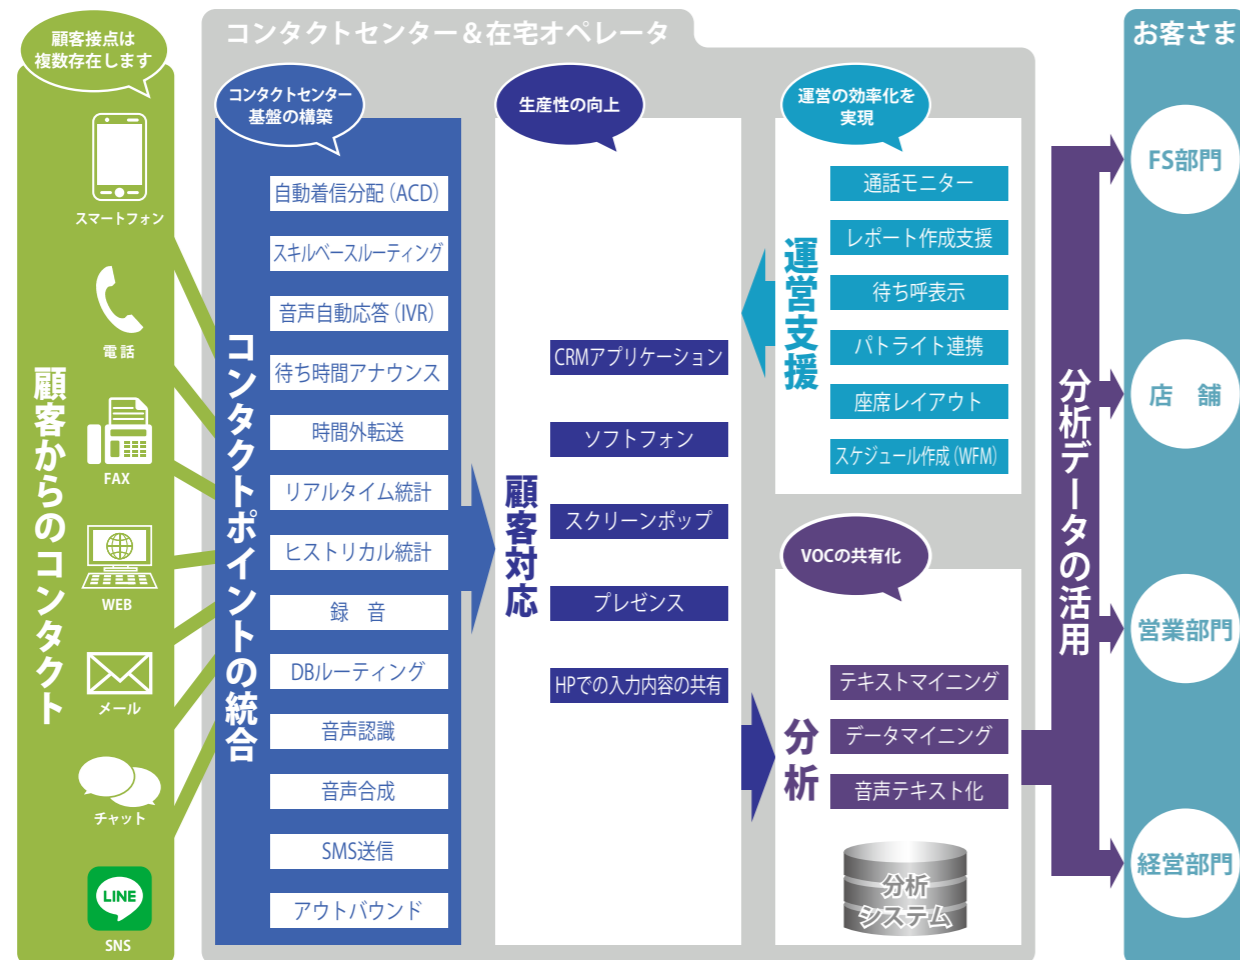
顧客接点は複数存在します

スマートフォン

電話

FAX

WEB

メール

チャット

LINE

SNS

顧客からのコンタクト

コンタクトセンター＆在宅オペレータ

コンタクトセンター基盤の構築

自動着信分配（ACD）

スキルベースルーティング

音声自動応答（IVR）

待ち時間アナウンス

時間外転送

リアルタイム統計

ヒストリカル統計

録　音

DBルーティング

音声認識

音声合成

SMS送信

アウトバウンド

コンタクトポイントの統合

生産性の向上

顧客対応

CRMアプリケーション

ソフトフォン

スクリーンポップ

プレゼンス

HPでの入力内容の共有

運営の効率化を実現

運営支援

通話モニター

レポート作成支援

待ち呼表示

パトライト連携

座席レイアウト

スケジュール作成（WFM）

VOCの共有化

分析

テキストマイニング

データマイニング

音声テキスト化

分析システム

分析データの活用

お客さま

FS部門

店　舗

営業部門

経営部門